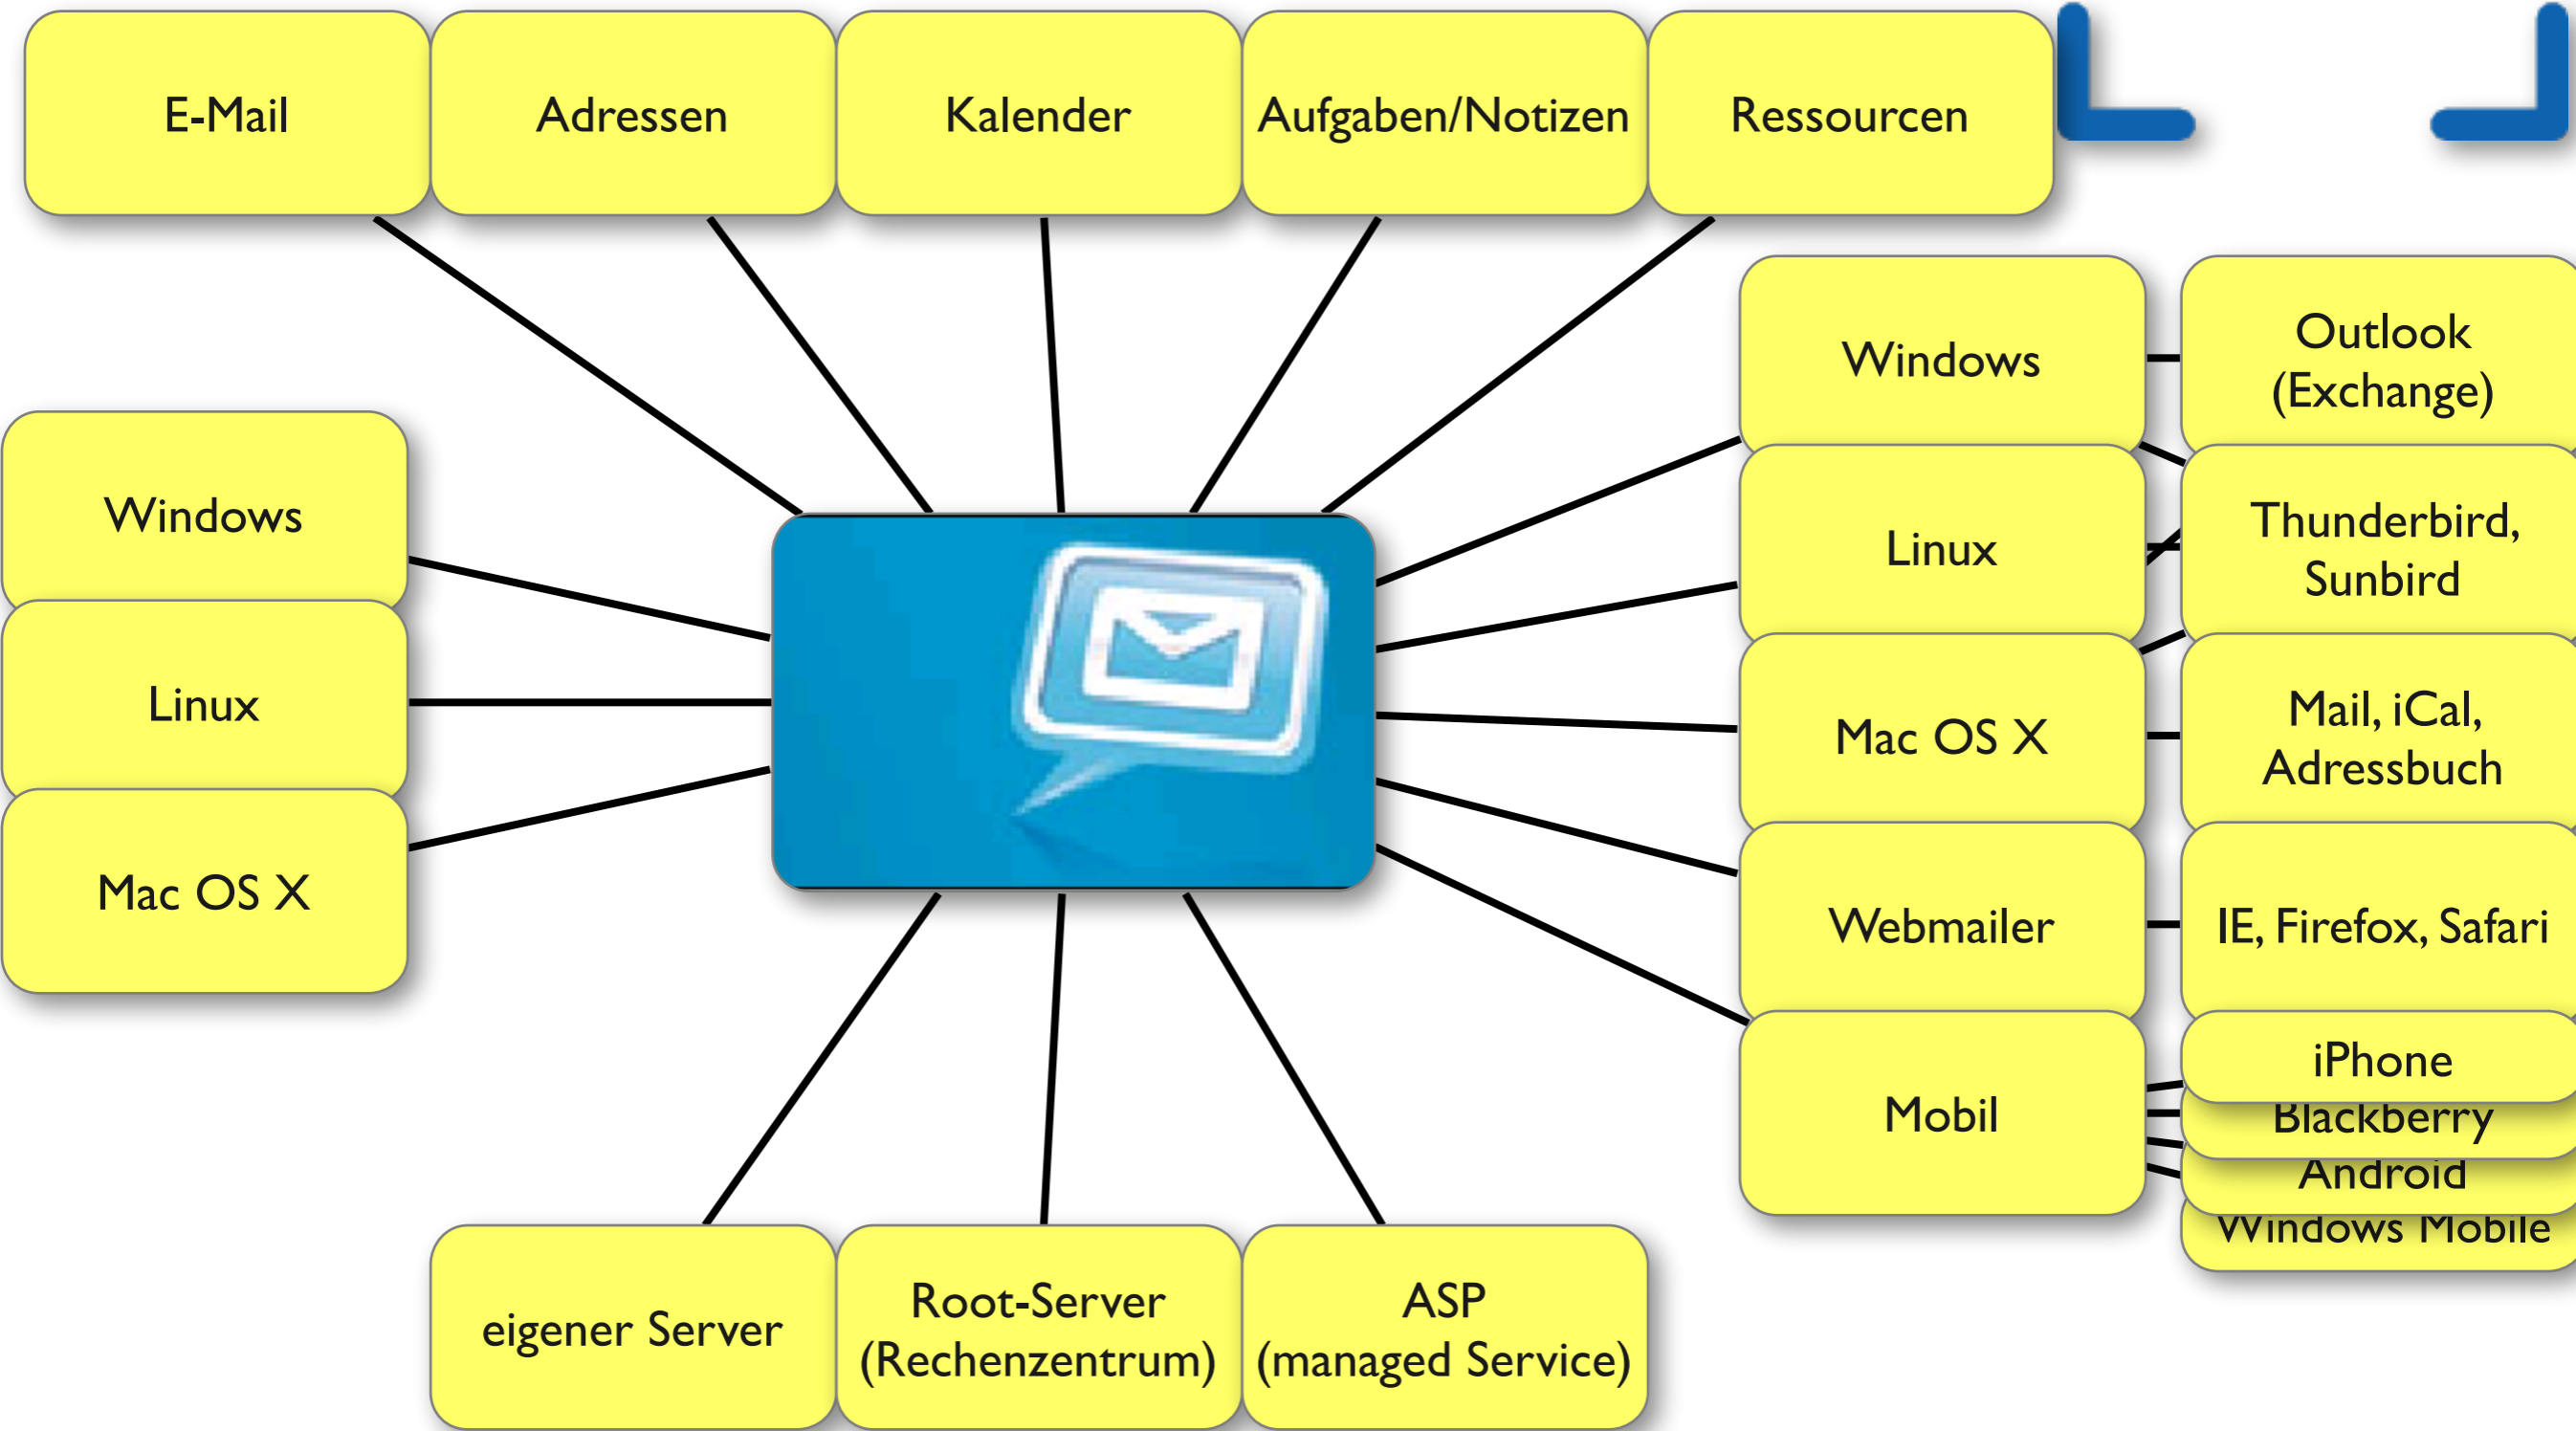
E-Mail

Adressen

Kalender

Aufgaben/Notizen

Ressourcen

Windows

Linux

Mac OS X

Windows

Outlook (Exchange)

Linux

Thunderbird, Sunbird

Mac OS X

Mail, iCal, Adressbuch

Webmailer

IE, Firefox, Safari

Mobil

iPhone

Blackberry

Android

Windows Mobile

eigener Server

Root-Server (Rechenzentrum)

ASP (managed Service)